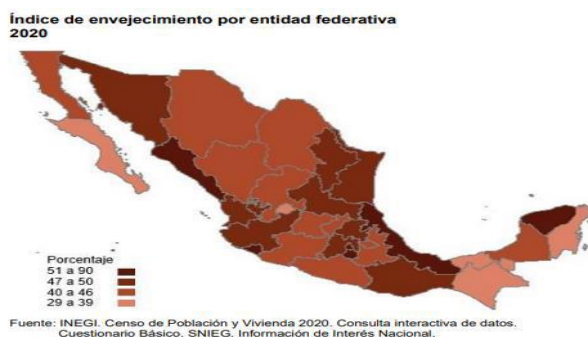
Índice de envejecimiento por entidad federativa
2020

Porcentaje
51 a 90
47 a 50
40 a 46
29 a 39

Fuente: INEGI. Censo de Población y Vivienda 2020. Consulta interactiva de datos. Cuestionario Básico. SNIEG. Información de Interés Nacional.